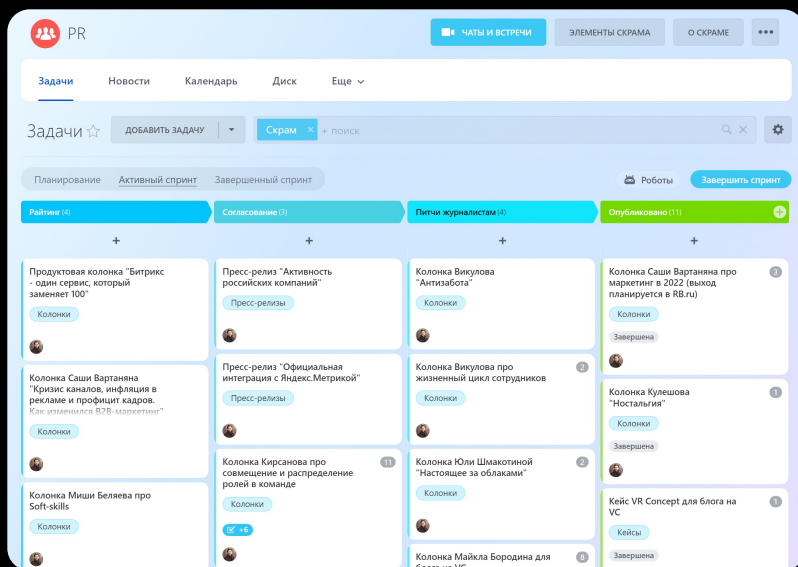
PR

ЧАТЫ И ВСТРЕЧИ
ЭЛЕМЕНТЫ СКРАМА
О СКРАМЕ
•••

Задачи
Новости
Календарь
Диск
Еще

Задачи ☆
ДОБАВИТЬ ЗАДАЧУ
Скрам × + поиск

Планирование
Активный спринт
Завершенный спринт
Роботы
Завершить спринт

Райтинг (4)
Согласование (3)
Питчи журналистам (4)
Опубликовано (11)

Продуктовая колонка "Битрикс - один сервис, который заменяет 100"
Колонки

Колонка Саши Вартаняна "Кризис каналов, инфляция в рекламе и профицит кадров. Как изменился B2B-маркетинг"
Колонки

Колонка Миши Беляева про Soft-skills
Колонки

Пресс-релиз "Активность российских компаний"
Пресс-релизы

Пресс-релиз "Официальная интеграция с Яндекс.Метрикой"
Пресс-релизы

Колонка Кирсанова про совмещение и распределение ролей в команде
11
Колонки
+6

Колонка Викулова "Антизабота"
Колонки

Колонка Викулова про жизненный цикл сотрудников
2
Колонки

Колонка Юли Шмакотиной "Настоящее за облаками"
2
Колонки

Колонка Майкла Бородина для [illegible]
8

Колонка Саши Вартаняна про маркетинг в 2022 (выход планируется в RB.ru)
3
Колонки
Завершена

Колонка Кулешова "Ностальгия"
1
Колонки
Завершена

Кейс VR Concept для блога на VC
1
Кейсы
Завершена